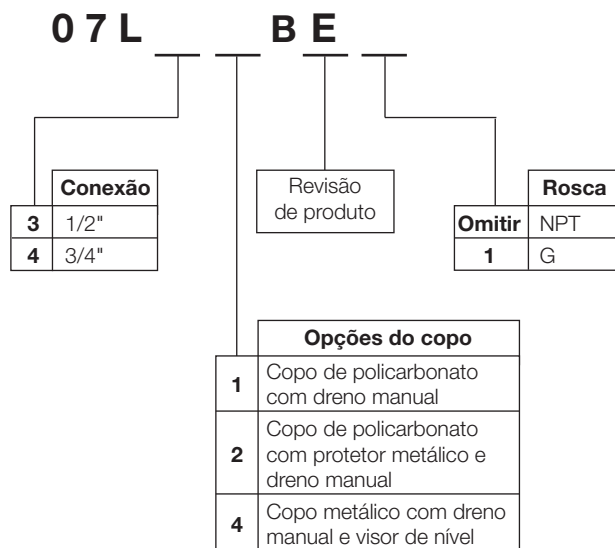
0 7 L _ _ B E _

| | Conexão |
|---|---|
| 3 | 1/2" |
| 4 | 3/4" |

Revisão de produto

| | Rosca |
|---|---|
| Omitir | NPT |
| 1 | G |

| | Opções do copo |
|---|---|
| 1 | Copo de policarbonato com dreno manual |
| 2 | Copo de policarbonato com protetor metálico e dreno manual |
| 4 | Copo metálico com dreno manual e visor de nível |